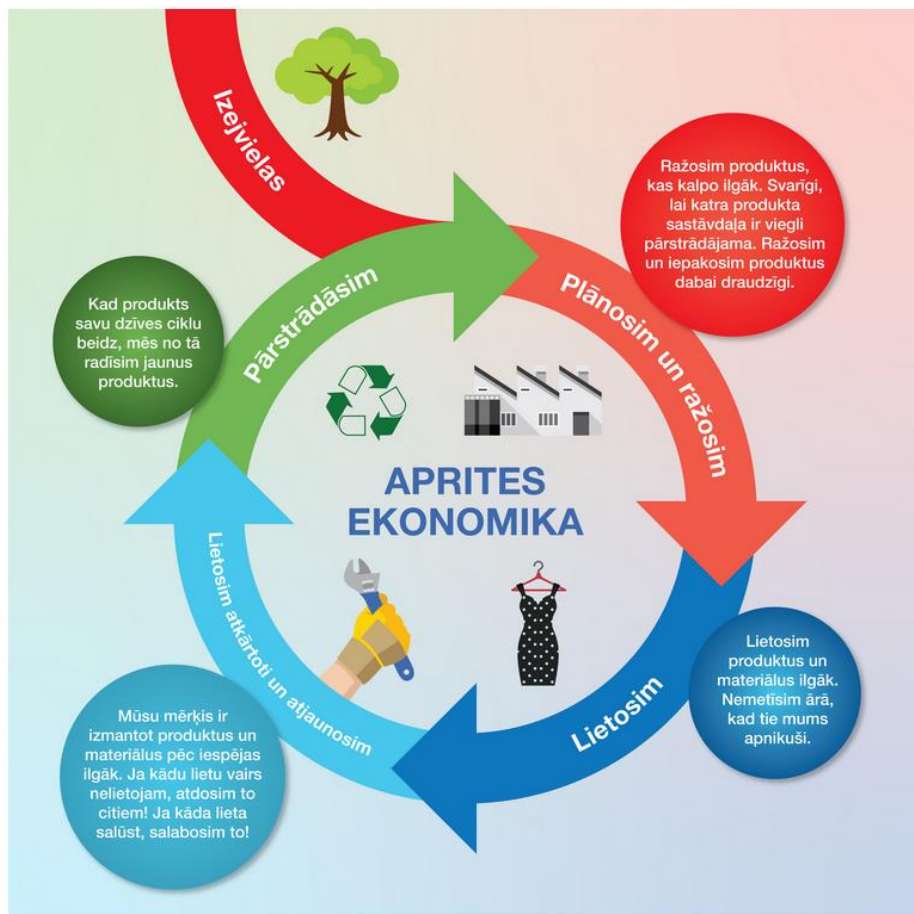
Izejvielas

Ražosim produktus, kas kalpo ilgāk. Svarīgi, lai katra produkta sastāvdaļa ir viegli pārstrādājama. Ražosim un iepakosim produktus dabai draudzīgi.

Plānosim un ražosim

Pārstrādāsim

Kad produkts savu dzīves ciklu beidz, mēs no tā radīsim jaunus produktus.

APRITES EKONOMIKA

Lietosim atkārtoti un atjaunosim

Lietosim

Lietosim produktus un materiālus ilgāk. Nemetīsim ārā, kad tie mums apnikuši.

Mūsu mērķis ir izmantot produktus un materiālus pēc iespējas ilgāk. Ja kādu lietu vairs nelietojam, atdosim to citiem! Ja kāda lieta salūst, salabosim to!